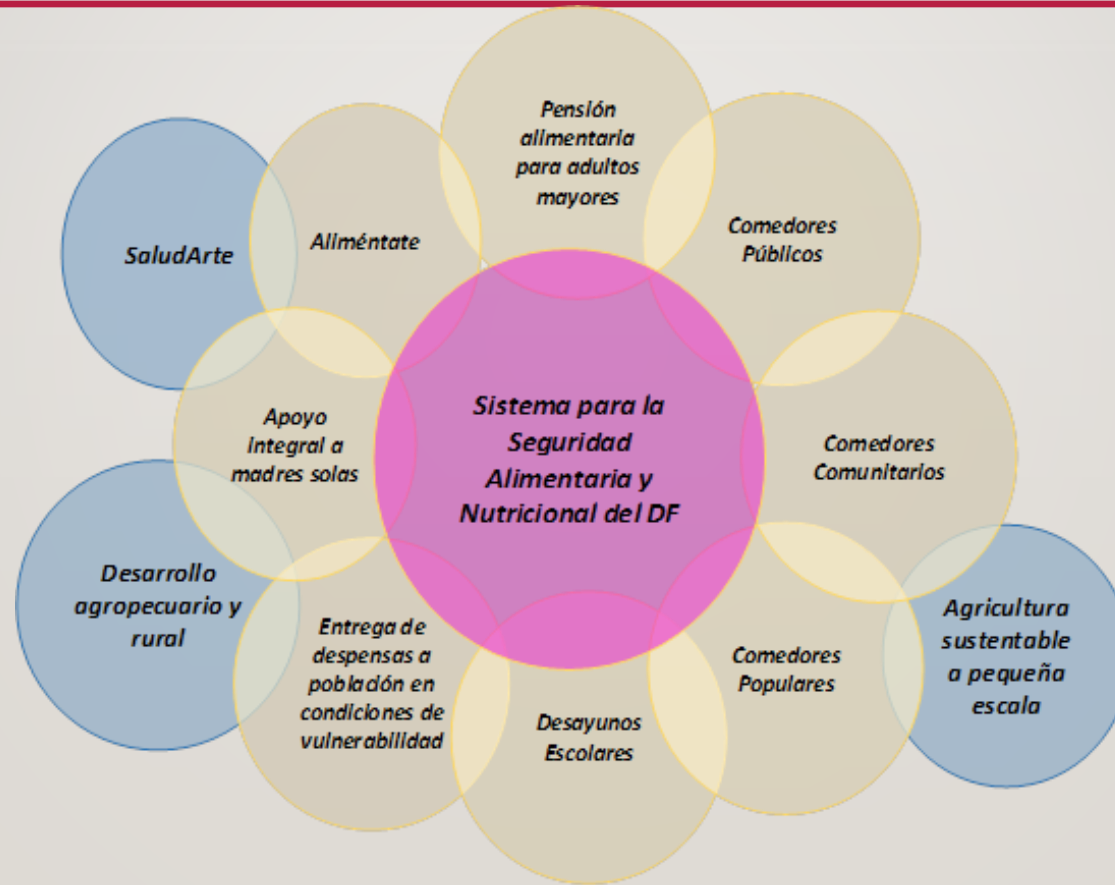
Sistema para la Seguridad Alimentaria y Nutricional del DF

Pensión alimentaria para adultos mayores

Comedores Públicos

Comedores Comunitarios

Comedores Populares

Desayunos Escolares

Entrega de despensas a población en condiciones de vulnerabilidad

Apoyo integral a madres solas

Aliméntate

SaludArte

Desarrollo agropecuario y rural

Agricultura sustentable a pequeña escala